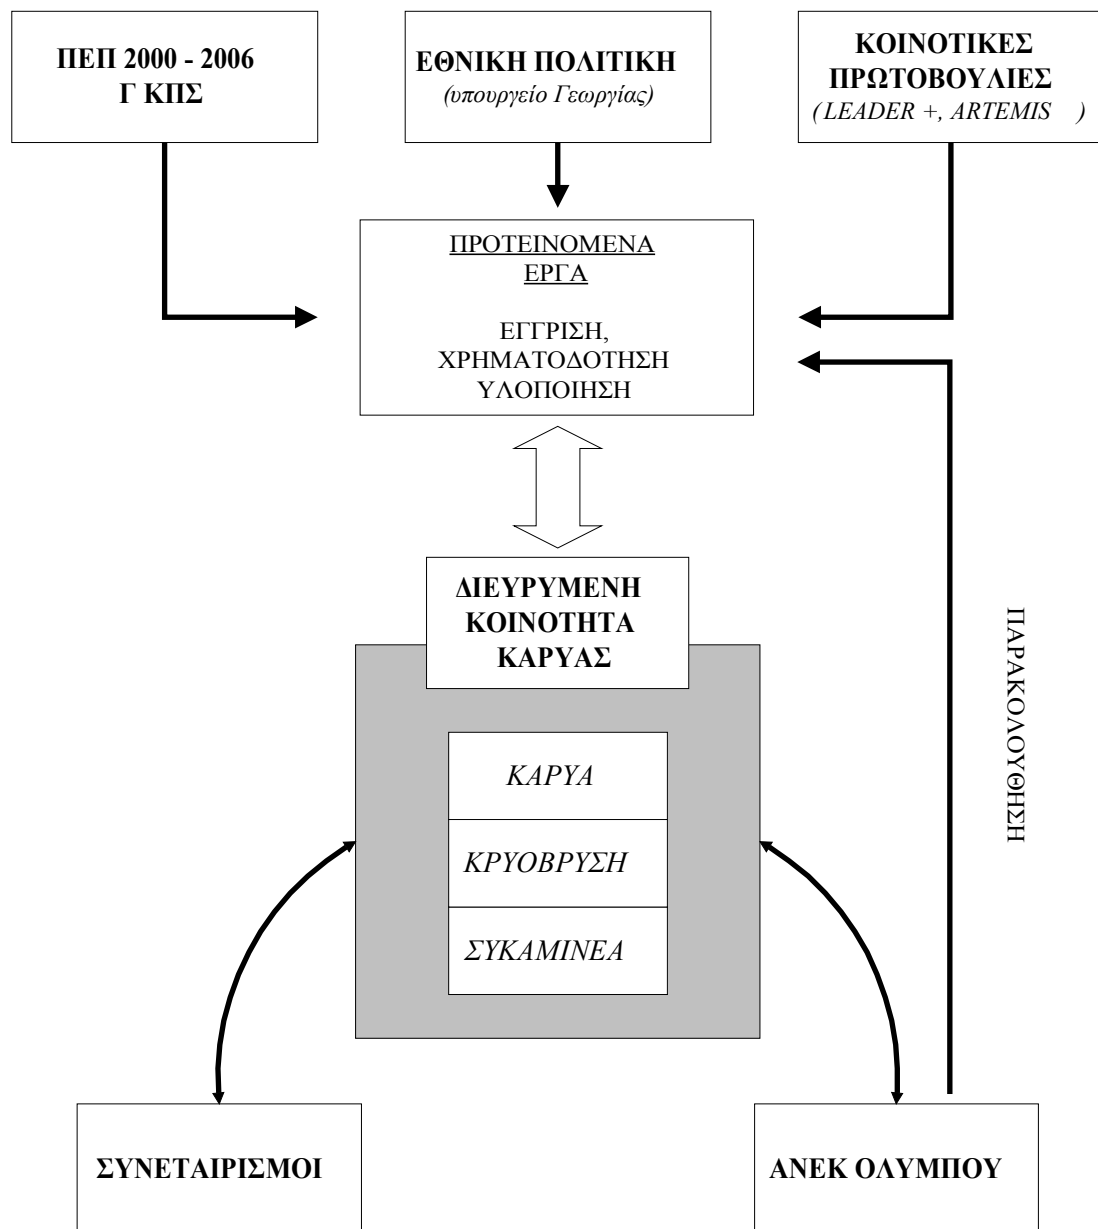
ΠΕΠ 2000 - 2006
Γ ΚΠΣ

ΕΘΝΙΚΗ ΠΟΛΙΤΙΚΗ
(υπουργείο Γεωργίας)

ΚΟΙΝΟΤΙΚΕΣ ΠΡΩΤΟΒΟΥΛΙΕΣ
(LEADER +, ARTEMIS )

ΠΡΟΤΕΙΝΟΜΕΝΑ ΕΡΓΑ

ΕΓΓΡΙΣΗ, ΧΡΗΜΑΤΟΔΟΤΗΣΗ ΥΛΟΠΟΙΗΣΗ

ΔΙΕΥΡΥΜΕΝΗ ΚΟΙΝΟΤΗΤΑ ΚΑΡΥΑΣ

ΚΑΡΥΑ

ΚΡΥΟΒΡΥΣΗ

ΣΥΚΑΜΙΝΕΑ

ΠΑΡΑΚΟΛΟΥΘΗΣΗ

ΣΥΝΕΤΑΙΡΙΣΜΟΙ

ΑΝΕΚ ΟΛΥΜΠΟΥ